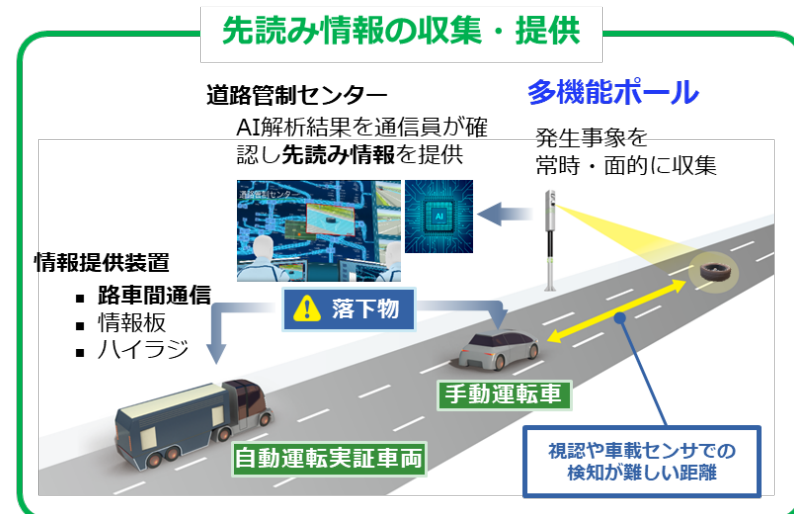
先読み情報の収集・提供

道路管制センター
AI解析結果を通信員が確認し先読み情報を提供

多機能ポール
発生事象を常時・面的に収集

道路管制センター

AI

情報提供装置
■ 路車間通信
■ 情報板
■ ハイラジ

落下物

手動運転車

自動運転実証車両

視認や車載センサでの検知が難しい距離